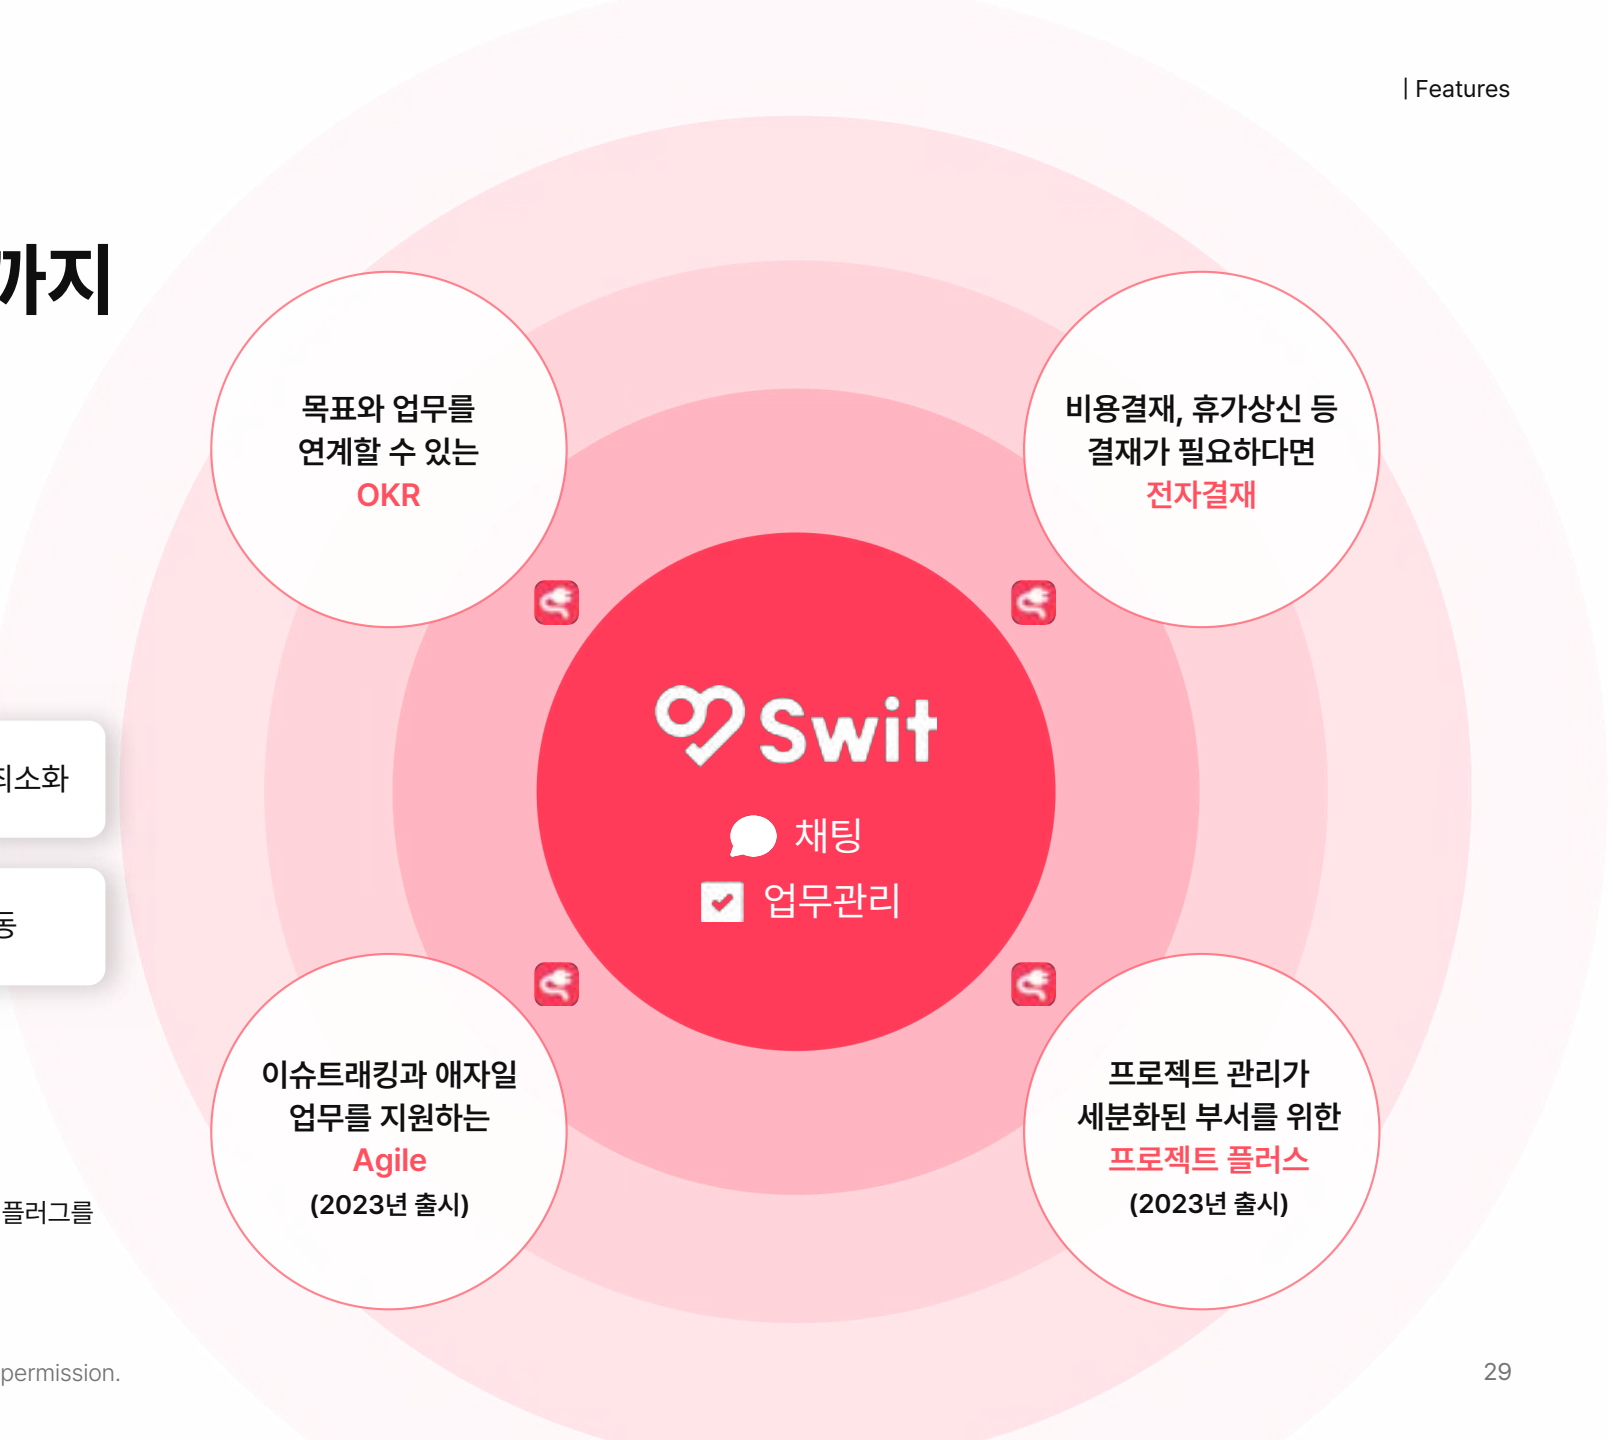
| Features

까지

목표와 업무를 연계할 수 있는 OKR

비용결재, 휴가상신 등 결재가 필요하다면 전자결재

Swit

채팅

업무관리

되소화

동

이슈트래킹과 애자일 업무를 지원하는 Agile (2023년 출시)

프로젝트 관리가 세분화된 부서를 위한 프로젝트 플러스 (2023년 출시)

플러그를

permission.

29